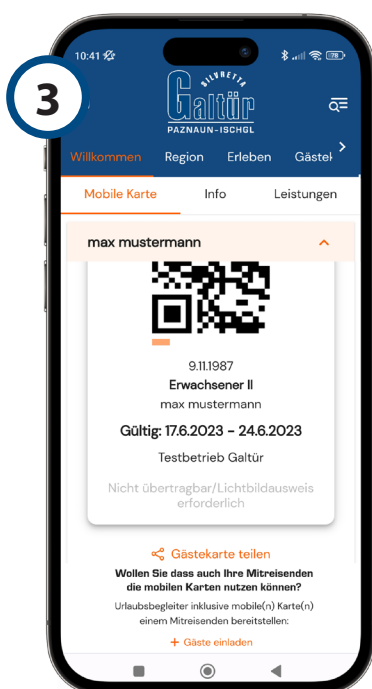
3

10:41

78

SILVRETTA
Galtür
PAZNAUN - ISCHGL

Willkommen Region Erleben Gästeł

Mobile Karte Info Leistungen

max mustermann

9.11.1987
Erwachsener II
max mustermann
Gültig: 17.6.2023 - 24.6.2023
Testbetrieb Galtür
Nicht übertragbar/Lichtbildausweis erforderlich

Gästekarte teilen
Wollen Sie dass auch Ihre Mitreisenden die mobilen Karten nutzen können?
Urlaubsbegleiter inklusive mobile(n) Karte(n) einem Mitreisenden bereitstellen:
+ Gäste einladen